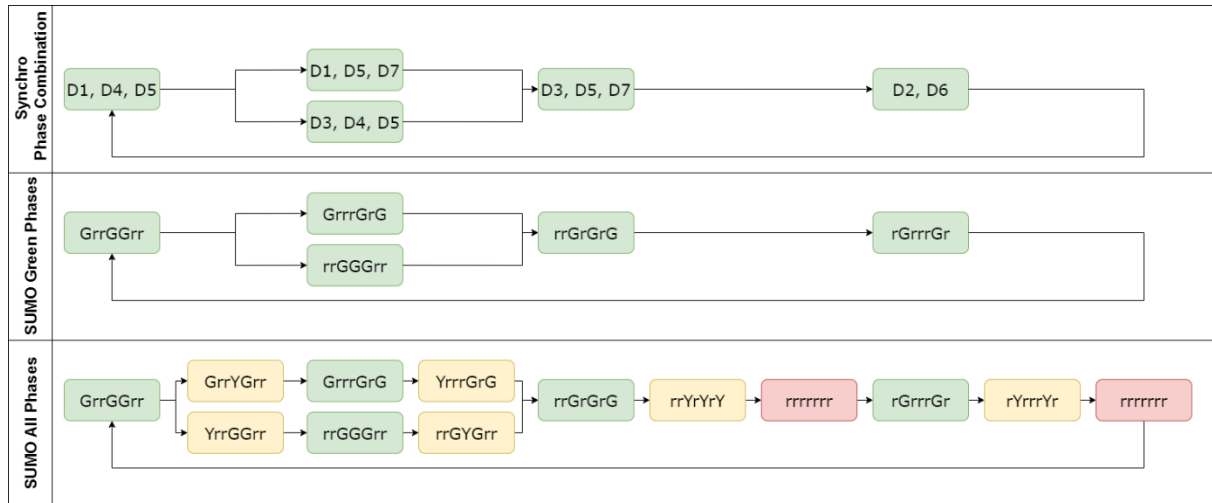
Synchro Phase Combination

D1, D4, D5

D1, D5, D7

D3, D4, D5

D3, D5, D7

D2, D6

SUMO Green Phases

GrrGGrr

GrrrGrG

rrGGGrr

rrGrGrG

rGrrrGr

SUMO All Phases

GrrGGrr

GrrYGrr

GrrrGrG

YrrrGrG

YrrGGrr

rrGGGrr

rrGYGrr

rrGrGrG

rrYrYrY

rrrrrrr

rGrrrGr

rYrrrYr

rrrrrrr